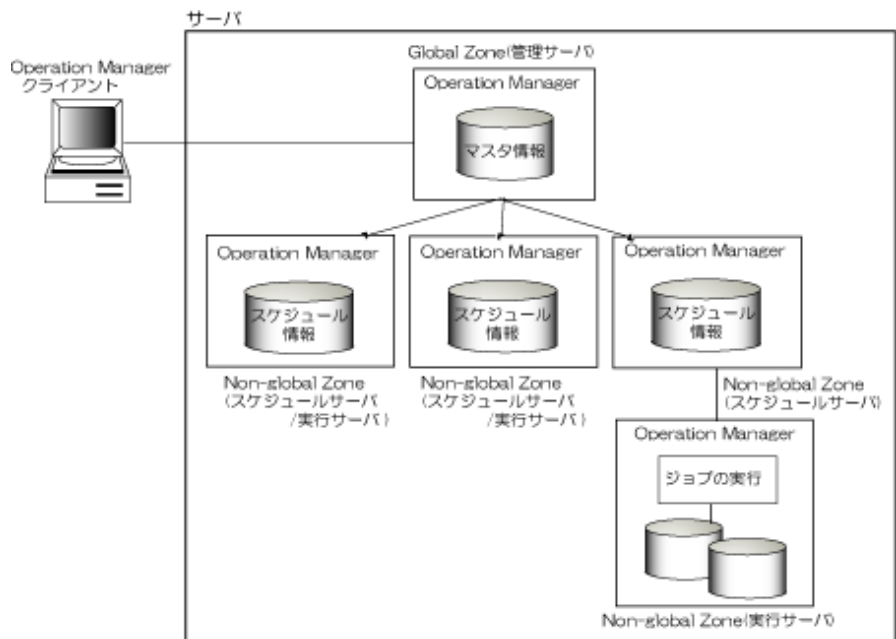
サーバ

Operation Manager
クライアント

Global Zone(管理サーバ)

Operation Manager

マスタ情報

Operation Manager

スケジュール
情報

Non-global Zone
(スケジュールサーバ
/実行サーバ)

Operation Manager

スケジュール
情報

Non-global Zone
(スケジュールサーバ
/実行サーバ)

Operation Manager

スケジュール
情報

Non-global Zone
(スケジュールサーバ)

Operation Manager

ジョブの実行

Non-global Zone(実行サーバ)